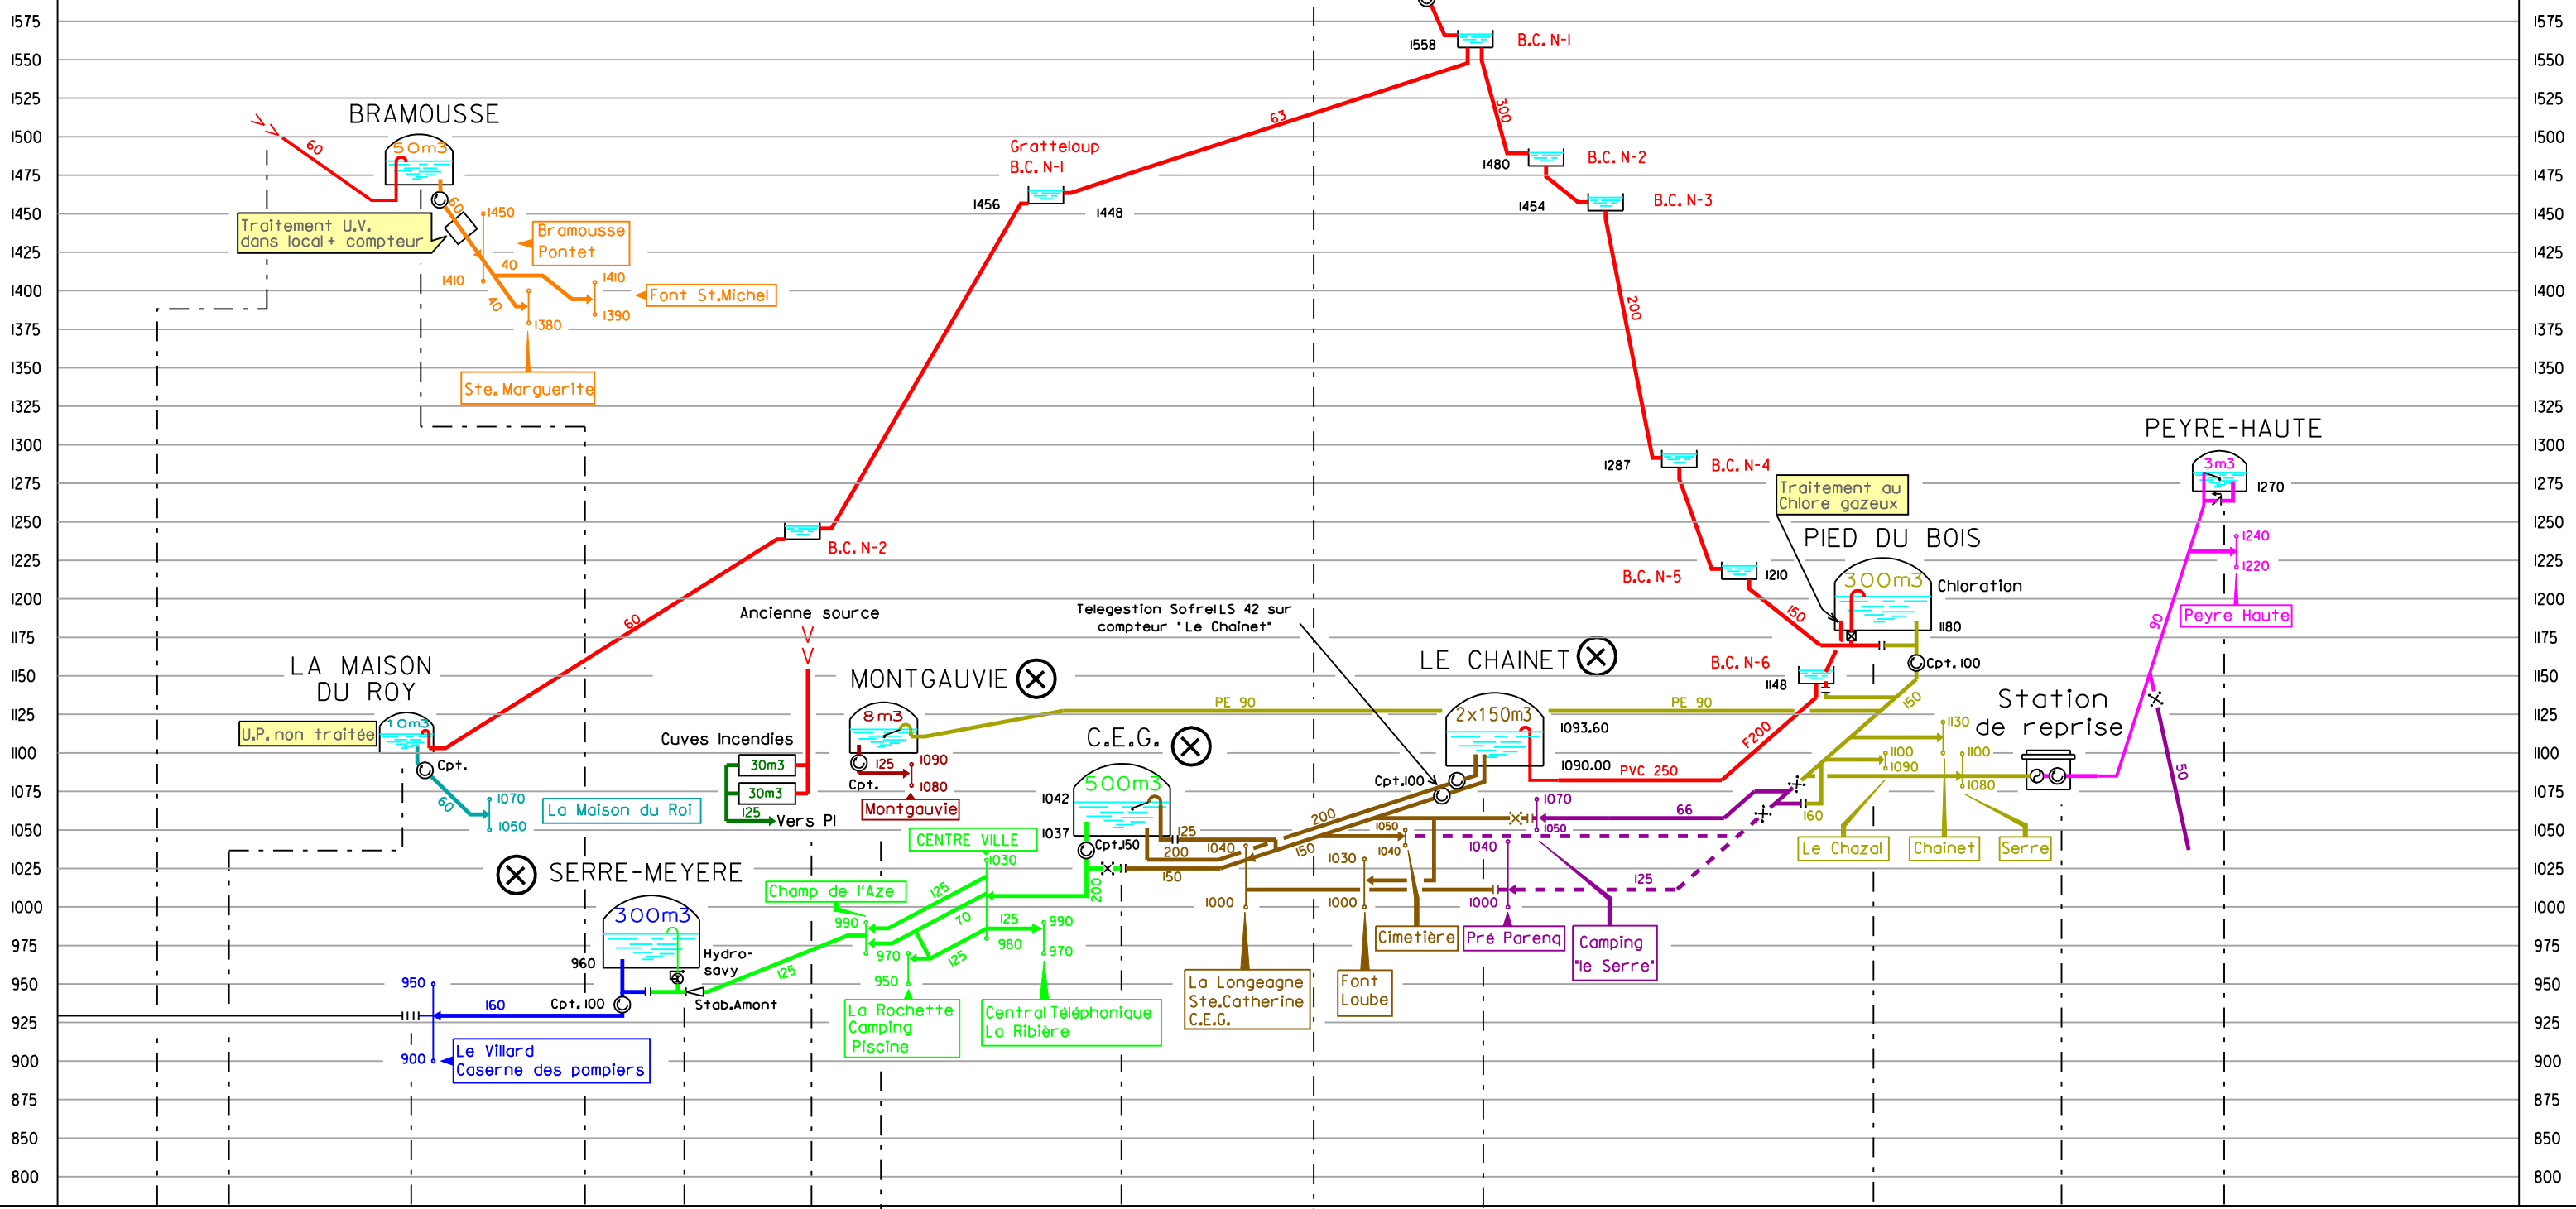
1575
1550
1525
1500
1475
1450
1425
1400
1375
1350
1325
1300
1275
1250
1225
1200
1175
1150
1125
1100
1075
1050
1025
1000
975
950
925
900
875
850
800

BRAMOUSSE
60
50m3
60
1450
Traitement U.V. dans local+ compteur
Bramousse Pontet
40
1410
1410
Font St.Michel
40
1380
1390
Ste. Marguerite

Gratteloup B.C. N-1
1456
1448
63
1558
B.C. N-1
300
1480
B.C. N-2
1454
B.C. N-3
200
1287
B.C. N-4
B.C. N-2
60
Ancienne source

LA MAISON DU ROY
U.P. non traitée
10m3
Cpt.
60
1070
1050
La Maison du Roi

MONTGAUVIE
8m3
125
1090
Cpt.
1080
Montgauvie
Cuves Incendies
30m3
30m3
125
Vers PI

Telegestion SofrelLS 42 sur compteur "Le Chainet"
PE 90
LE CHAINET
2x150m3
1093.60
1090.00
PVC 250
PE 90
Cpt.100
Traitement au Chlore gazeux
PIED DU BOIS
B.C. N-5
1210
300m3
Chloration
150
1180
Cpt. 100
B.C. N-6
1148
F200
150

C.E.G.
500m3
1042
1037
Cpt.150
125
200
1040
150
200
200
150
1000
1050
1040
1030
1000
1070
1050
66
1040
1000
125
160

CENTRE VILLE
1030
Champ de l'Aze
125
990
70
125
990
970
125
980
970
950
125

SERRE-MEYERE
300m3
960
Hydro-savy
Stab.Amont
Cpt. 100
950
160
900
Le Villard Caserne des pompiers

La Rochette Camping Piscine
Central Téléphonique La Ribière
La Longeagne Ste.Catherine C.E.G.
Font Loube
Cimetière
Pré Pareng
Camping "le Serre"

Station de reprise
1130
1100
1090
1100
1080
Le Chazal
Chainet
Serre

PEYRE-HAUTE
3m3
1270
1240
1220
Peyre Haute
90
50

1575
1550
1525
1500
1475
1450
1425
1400
1375
1350
1325
1300
1275
1250
1225
1200
1175
1150
1125
1100
1075
1050
1025
1000
975
950
925
900
875
850
800